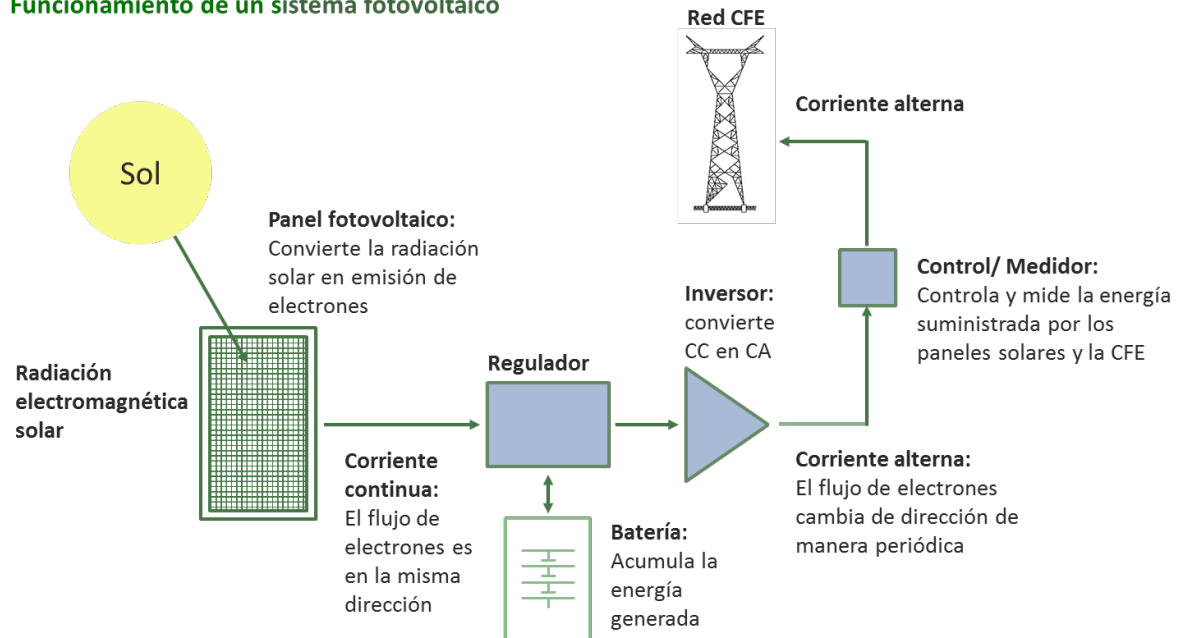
Funcionamiento de un sistema fotovoltaico

Red CFE

Corriente alterna

Sol

Panel fotovoltaico: Convierte la radiación solar en emisión de electrones

Control/ Medidor: Controla y mide la energía suministrada por los paneles solares y la CFE

Inversor: convierte CC en CA

Radiación electromagnética solar

Regulador

Corriente continua: El flujo de electrones es en la misma dirección

Batería: Acumula la energía generada

Corriente alterna: El flujo de electrones cambia de dirección de manera periódica